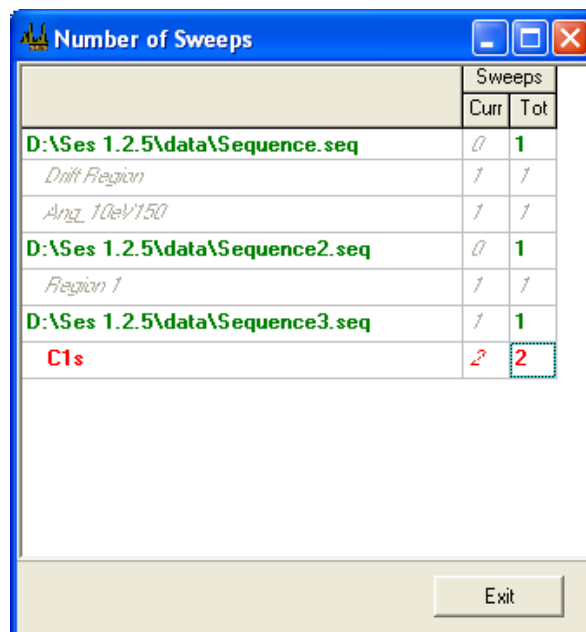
Number of Sweeps

| | Sweeps | |
|---|---|---|
| | Curr | Tot |
| D:\Ses 1.2.5\data\Sequence.seq | 0 | 1 |
| Drift Region | 1 | 1 |
| Ang_10eV150 | 1 | 1 |
| D:\Ses 1.2.5\data\Sequence2.seq | 0 | 1 |
| Region 1 | 1 | 1 |
| D:\Ses 1.2.5\data\Sequence3.seq | 1 | 1 |
| C1s | 2 | 2 |

Exit